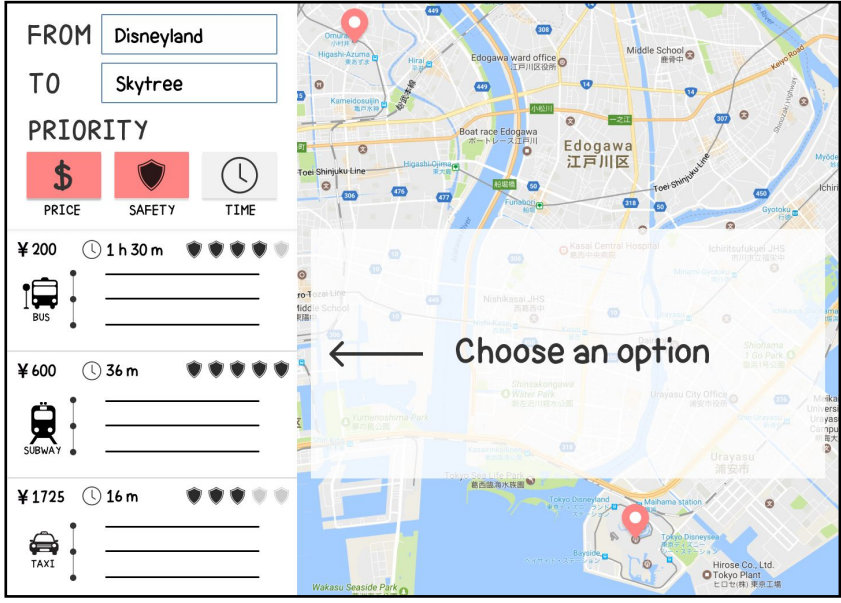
FROM Disneyland

TO Skytree

PRIORITY

$

PRICE

SAFETY

TIME

¥200 1 h 30 m

BUS

¥600 36 m

SUBWAY

¥1725 16 m

TAXI

Choose an option

Omurai 小村井
Higashi-Azuma
Hirai
Kameidosuijin
Edogawa ward office 江戸川区役所
Middle School 葛西中
Keiyo Road
Edogawa 江戸川区
Boat race Edogawa ボートレース江戸川
Higashi Ojima 東大島
Toei Shinjuku Line
Funabori
Toei-Shinjuku Line
Mizue
Kasai Central Hospital
Ichinoe
Ichinomiya
Gyotoku
Myoden
Nishikasai JHS 西葛西中
Urayasu City Office 浦安市役所
Urayasu 浦安市
Tokyo Sea Life Park 葛西臨海水族園
Tokyo Disneyland 東京ディズニーランド
Maihama station
Tokyo DisneySea 東京ディズニーシー
Bayside
Hirose Co., Ltd.
Tokyo Plant ヒロセ(株)東京工場
Wakasu Seaside Park
449
476
306
477
318
50
10